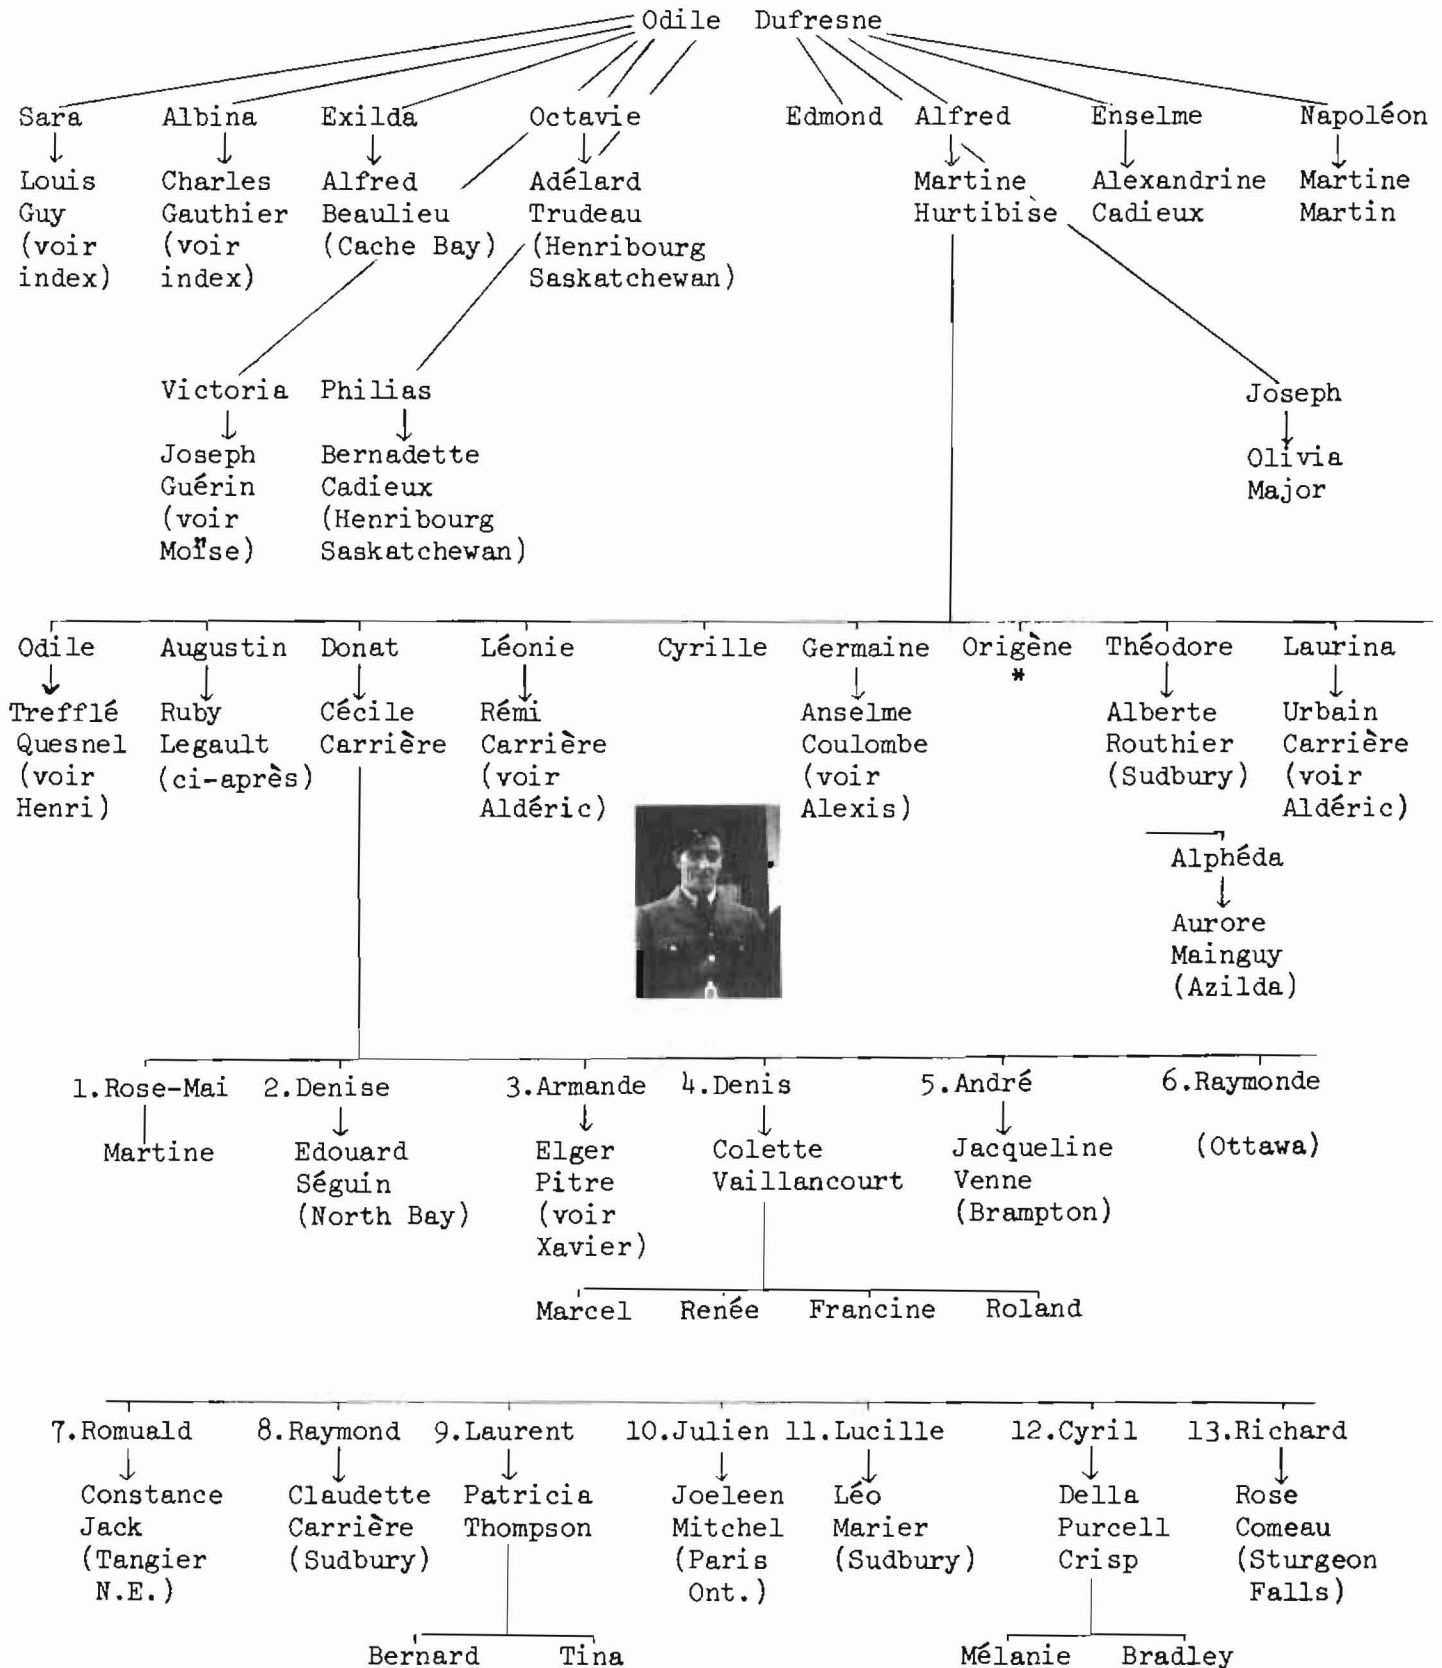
Odile Dufresne

Sara
Louis Guy (voir index)

Albina
Charles Gauthier (voir index)

Exilda
Alfred Beaulieu (Cache Bay)

Octavie
Adélard Trudeau (Henribourg Saskatchewan)

Edmond

Alfred
Martine Hurtibise

Enselme
Alexandrine Cadieux

Napoléon
Martine Martin

Victoria
Joseph Guérin (voir Moïse)

Philias
Bernadette Cadieux (Henribourg Saskatchewan)

Joseph
Olivia Major

Odile
Trefflé Quesnel (voir Henri)

Augustin
Ruby Legault (ci-après)

Donat
Cécile Carrière

Léonie
Rémi Carrière (voir Aldéric)

Cyrille

Germaine
Anselme Coulombe (voir Alexis)

Origène
*

Théodore
Alberte Routhier (Sudbury)

Laurina
Urbain Carrière (voir Aldéric)

Alphéda
Aurore Mainguy (Azilda)

1.Rose-Mai
Martine

2.Denise
Edouard Séguin (North Bay)

3.Armande
Elger Pitre (voir Xavier)

4.Denis
Colette Vaillancourt

5.André
Jacqueline Venne (Brampton)

6.Raymonde
(Ottawa)

Marcel Renée Francine Roland

7.Romuald
Constance Jack (Tangier N.E.)

8.Raymond
Claudette Carrière (Sudbury)

9.Laurent
Patricia Thompson

10.Julien
Joeleen Mitchel (Paris Ont.)

11.Lucille
Léo Marier (Sudbury)

12.Cyril
Della Purcell Crisp

13.Richard
Rose Comeau (Sturgeon Falls)

Bernard Tina

Mélanie Bradley